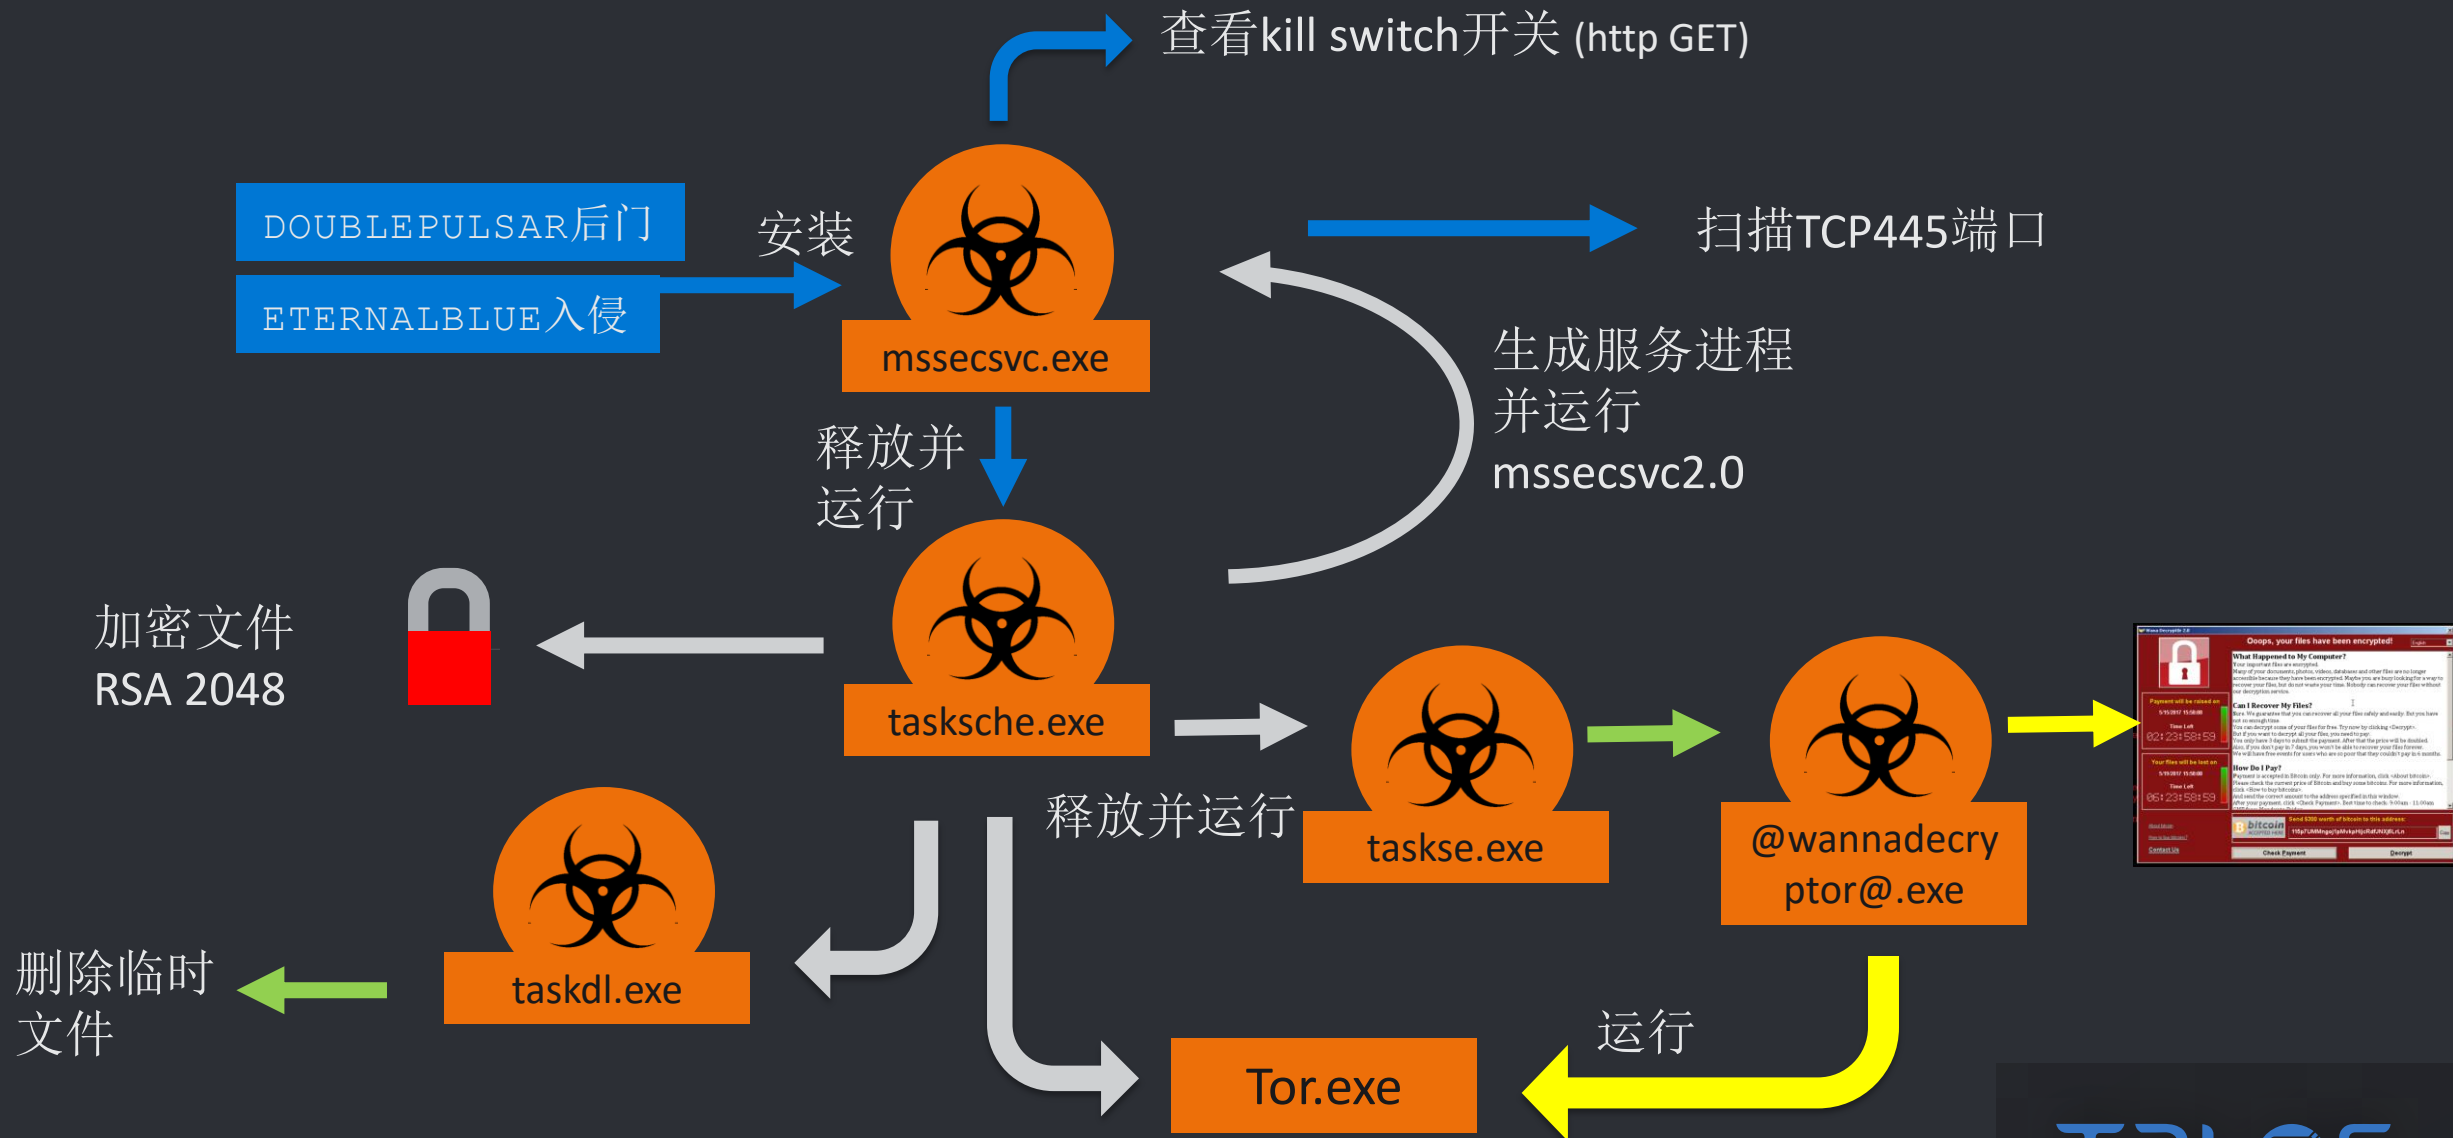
查看kill switch开关 (http GET)

DOUBLEPULSAR后门

ETERNALBLUE入侵

安装

mssecsvc.exe

扫描TCP445端口

生成服务进程并运行 mssecsvc2.0

释放并运行

taskche.exe

加密文件 RSA 2048

释放并运行

taskse.exe

@wannadecryptor@.exe

Ooops, your files have been encrypted!

taskdl.exe

删除临时文件

运行

Tor.exe